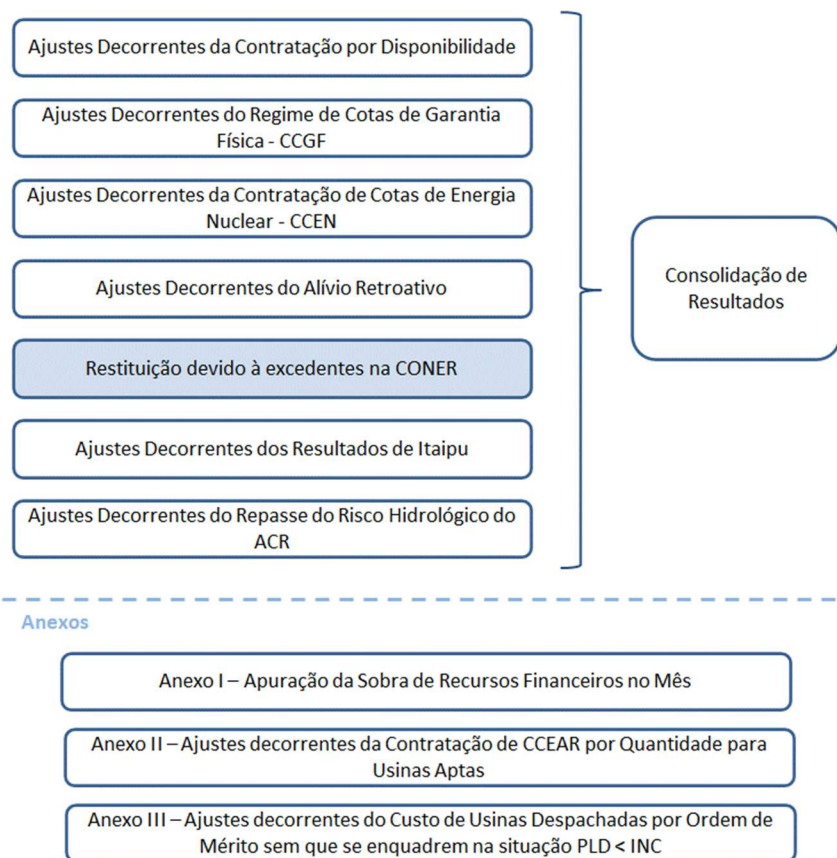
Ajustes Decorrentes da Contratação por Disponibilidade

Ajustes Decorrentes do Regime de Cotas de Garantia Física - CCGF

Ajustes Decorrentes da Contratação de Cotas de Energia Nuclear - CCEN

Ajustes Decorrentes do Alívio Retroativo

Restituição devido à excedentes na CONER

Ajustes Decorrentes dos Resultados de Itaipu

Ajustes Decorrentes do Repasse do Risco Hidrológico do ACR

Consolidação de Resultados

Anexos

Anexo I – Apuração da Sobra de Recursos Financeiros no Mês

Anexo II – Ajustes decorrentes da Contratação de CCEAR por Quantidade para Usinas Aptas

Anexo III – Ajustes decorrentes do Custo de Usinas Despachadas por Ordem de Mérito sem que se enquadrem na situação PLD < INC